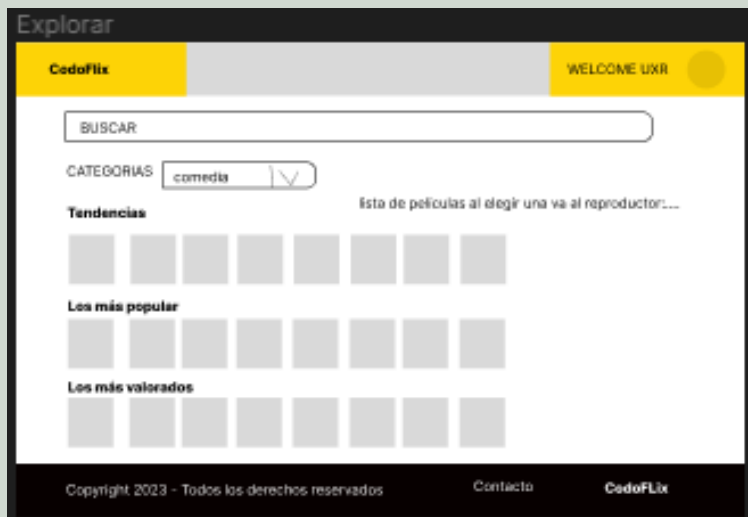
Explorar

CodoFlix

WELCOME UXR

BUSCAR

CATEGORIAS comedia

lista de peliculas al elegir una va al reproductor:....

Tendencias

Los más popular

Los más valorados

Copyright 2023 - Todos los derechos reservados

Contacto

CodoFLix